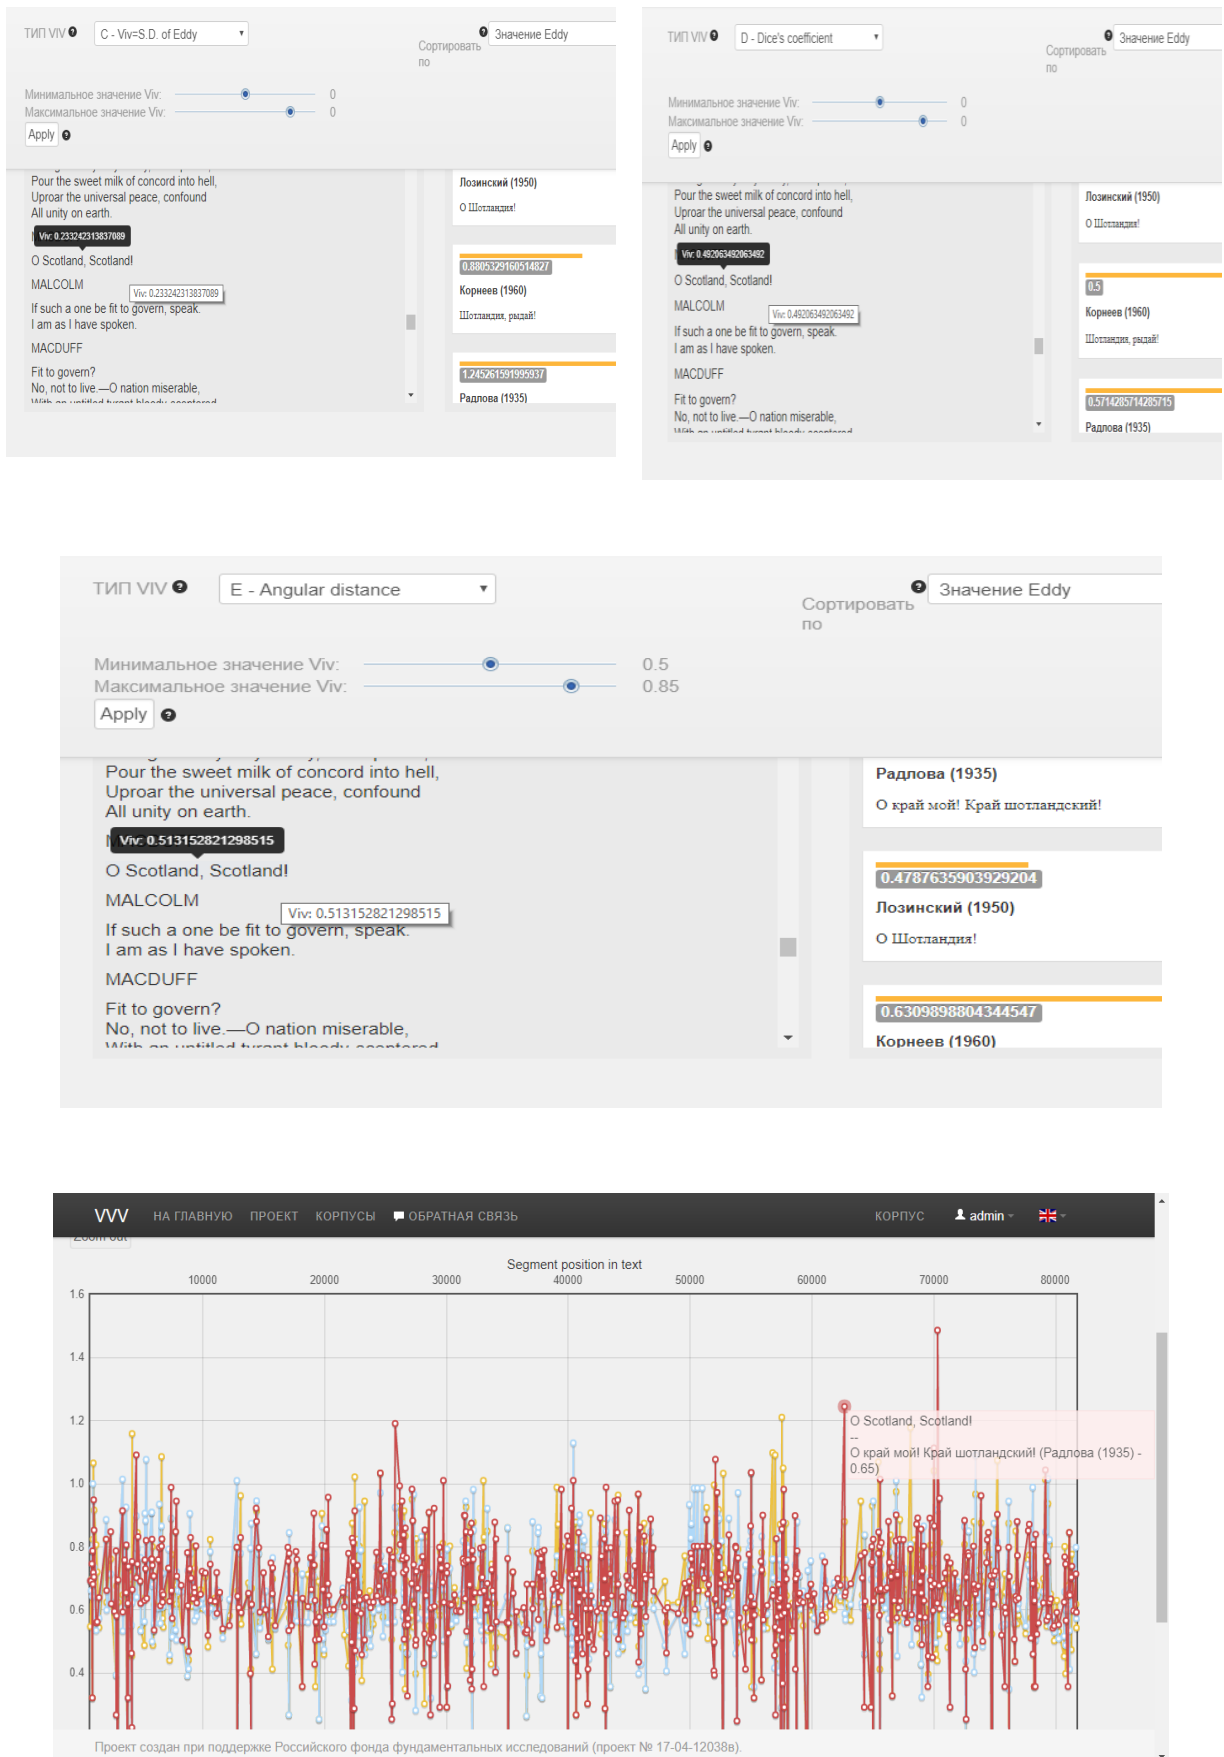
ТИП VIV C - Viv=S.D. of Eddy

Сортировать по Значение Eddy

Минимальное значение Viv: 0
Максимальное значение Viv: 0
Apply

Pour the sweet milk of concord into hell,
Uproar the universal peace, confound
All unity on earth.
Viv: 0.233242313837089
O Scotland, Scotland!
MALCOLM
Viv: 0.233242313837089
If such a one be fit to govern, speak.
I am as I have spoken.
MACDUFF
Fit to govern?
No, not to live.—O nation miserable,

Лозинский (1950)
О Шотландия!
0.880532916051482?
Корнеев (1960)
Шотландия, рыдай!
1.245261591999937
Радлова (1935)

ТИП VIV D - Dice's coefficient

Сортировать по Значение Eddy

Минимальное значение Viv: 0
Максимальное значение Viv: 0
Apply

Pour the sweet milk of concord into hell,
Uproar the universal peace, confound
All unity on earth.
Viv: 0.492063492063492
O Scotland, Scotland!
MALCOLM
Viv: 0.492063492063492
If such a one be fit to govern, speak.
I am as I have spoken.
MACDUFF
Fit to govern?
No, not to live.—O nation miserable,

Лозинский (1950)
О Шотландия!
0.5
Корнеев (1960)
Шотландия, рыдай!
0.5714285714285715
Радлова (1935)

ТИП VIV E - Angular distance

Сортировать по Значение Eddy

Минимальное значение Viv: 0.5
Максимальное значение Viv: 0.85
Apply

Pour the sweet milk of concord into hell,
Uproar the universal peace, confound
All unity on earth.
Viv: 0.513152821298515
O Scotland, Scotland!
MALCOLM
Viv: 0.513152821298515
If such a one be fit to govern, speak.
I am as I have spoken.
MACDUFF
Fit to govern?
No, not to live.—O nation miserable,

Радлова (1935)
О край мой! Край шотландский!
0.4787635903929204
Лозинский (1950)
О Шотландия!
0.6309898804344547
Корнеев (1960)

VVV НА ГЛАВНУЮ ПРОЕКТ КОРПУСЫ ОБРАТНАЯ СВЯЗЬ КОРПУС admin

Zoom out

Segment position in text

10000 20000 30000 40000 50000 60000 70000 80000

1.6 1.4 1.2 1.0 0.8 0.6 0.4

O Scotland, Scotland!
--
О край мой! Край шотландский! (Радлова (1935) - 0.65)

Проект создан при поддержке Российского фонда фундаментальных исследований (проект № 17-04-12038в).